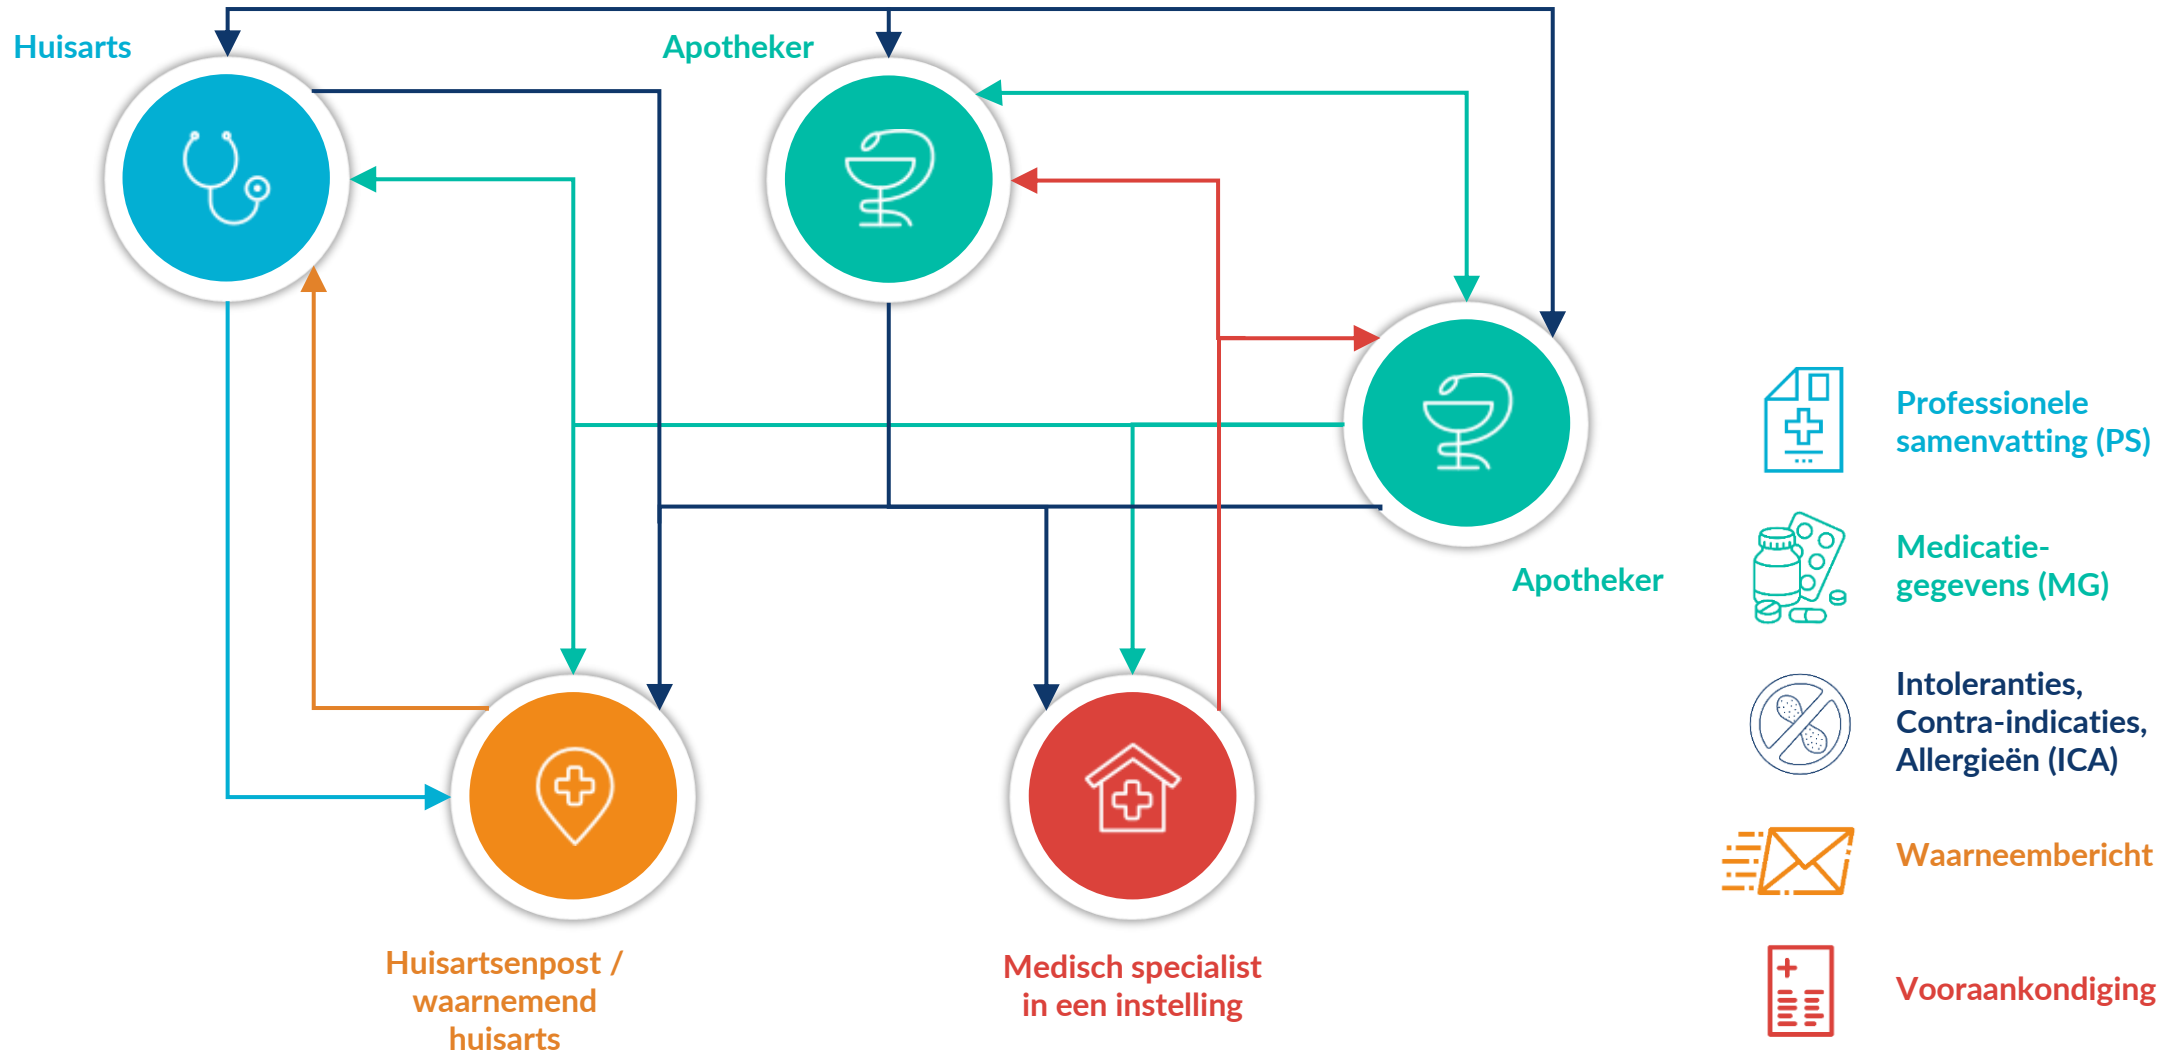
Huisarts

Apotheker

Apotheker

Huisartsenpost / waarnemend huisarts

Medisch specialist in een instelling

Professionele samenvatting (PS)

Medicatiegegevens (MG)

Intoleranties, Contra-indicaties, Allergieën (ICA)

Waarneembericht

Vooraankondiging